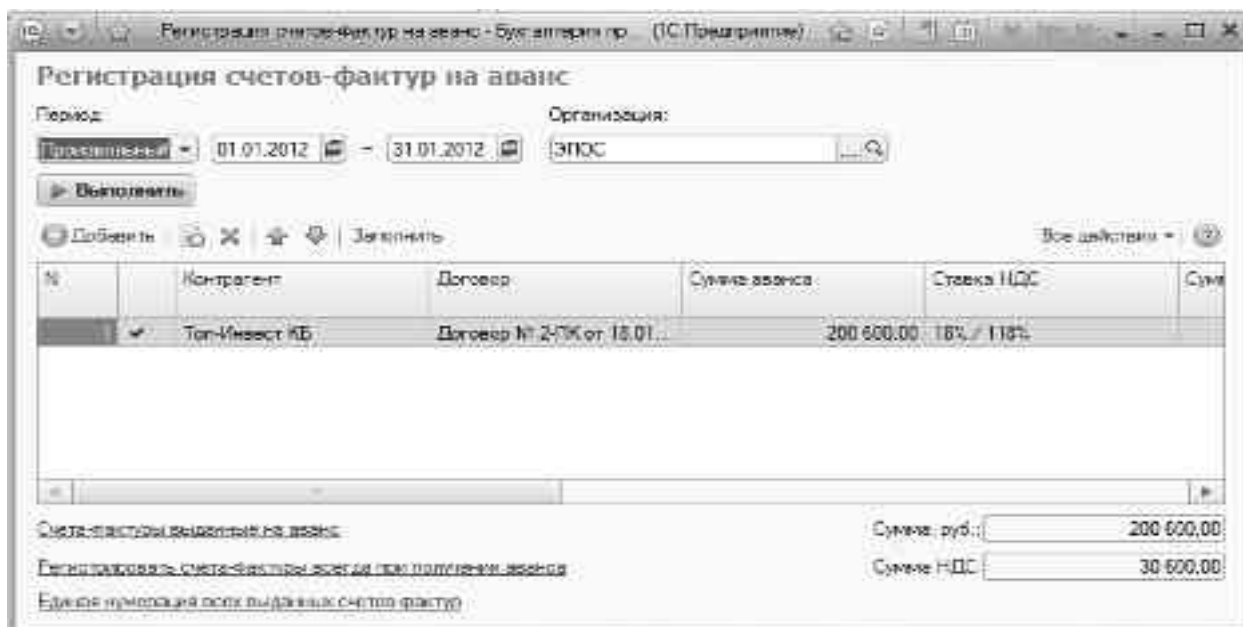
Регистрация счетов-фактур на аванс - Бухгалтерия пр... (1С:Предприятие)

Регистрация счетов-фактур на аванс

Период:
Произвольный 01.01.2012 – 31.01.2012

Организация:
ЭПОС

Выполнить

Добавить | Заполнить | Все действия

| N | | Контрагент | Договор | Сумма аванса | Ставка НДС | Сум |
|---|---|---|---|---|---|---|
| 1 | ✔ | Топ-Инвест КБ | Договор № 2-ПК от 18.01... | 200 600,00 | 18% / 118% | |

Счета-фактуры выданные на аванс
Регистрировать счета-фактуры всегда при получении аванса
Единая нумерация всех выданных счетов-фактур

Сумма, руб.: 200 600,00
Сумма НДС: 30 600,00